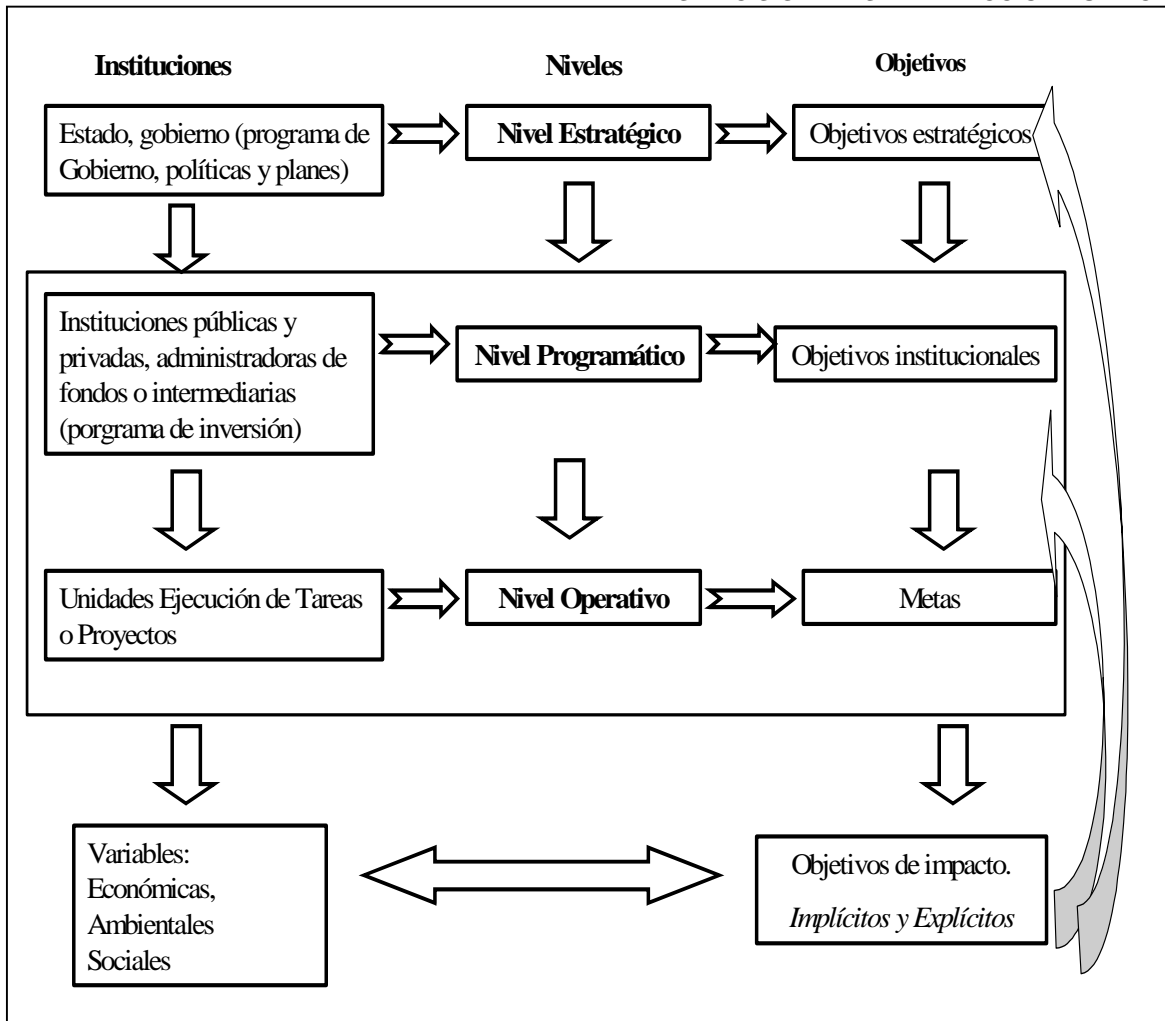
Instituciones

Niveles

Objetivos

Estado, gobierno (programa de Gobierno, políticas y planes)

Nivel Estratégico

Objetivos estratégicos

Instituciones públicas y privadas, administradoras de fondos o intermediarias (porgrama de inversión)

Nivel Programático

Objetivos institucionales

Unidades Ejecución de Tareas o Proyectos

Nivel Operativo

Metas

Variables: Económicas, Ambientales Sociales

Objetivos de impacto. *Implícitos y Explícitos*